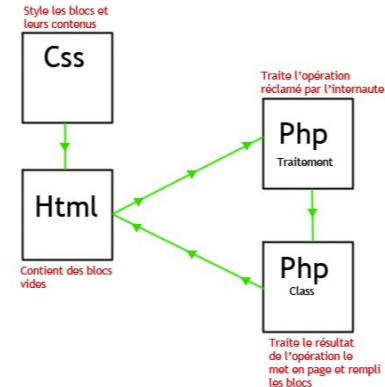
Style les blocs et leurs contenus

Css

Traite l'opération réclamé par l'internaute

Php
Traitement

Html

Contient des blocs vides

Php
Class

Traite le résultat de l'opération le met en page et rempli les blocs